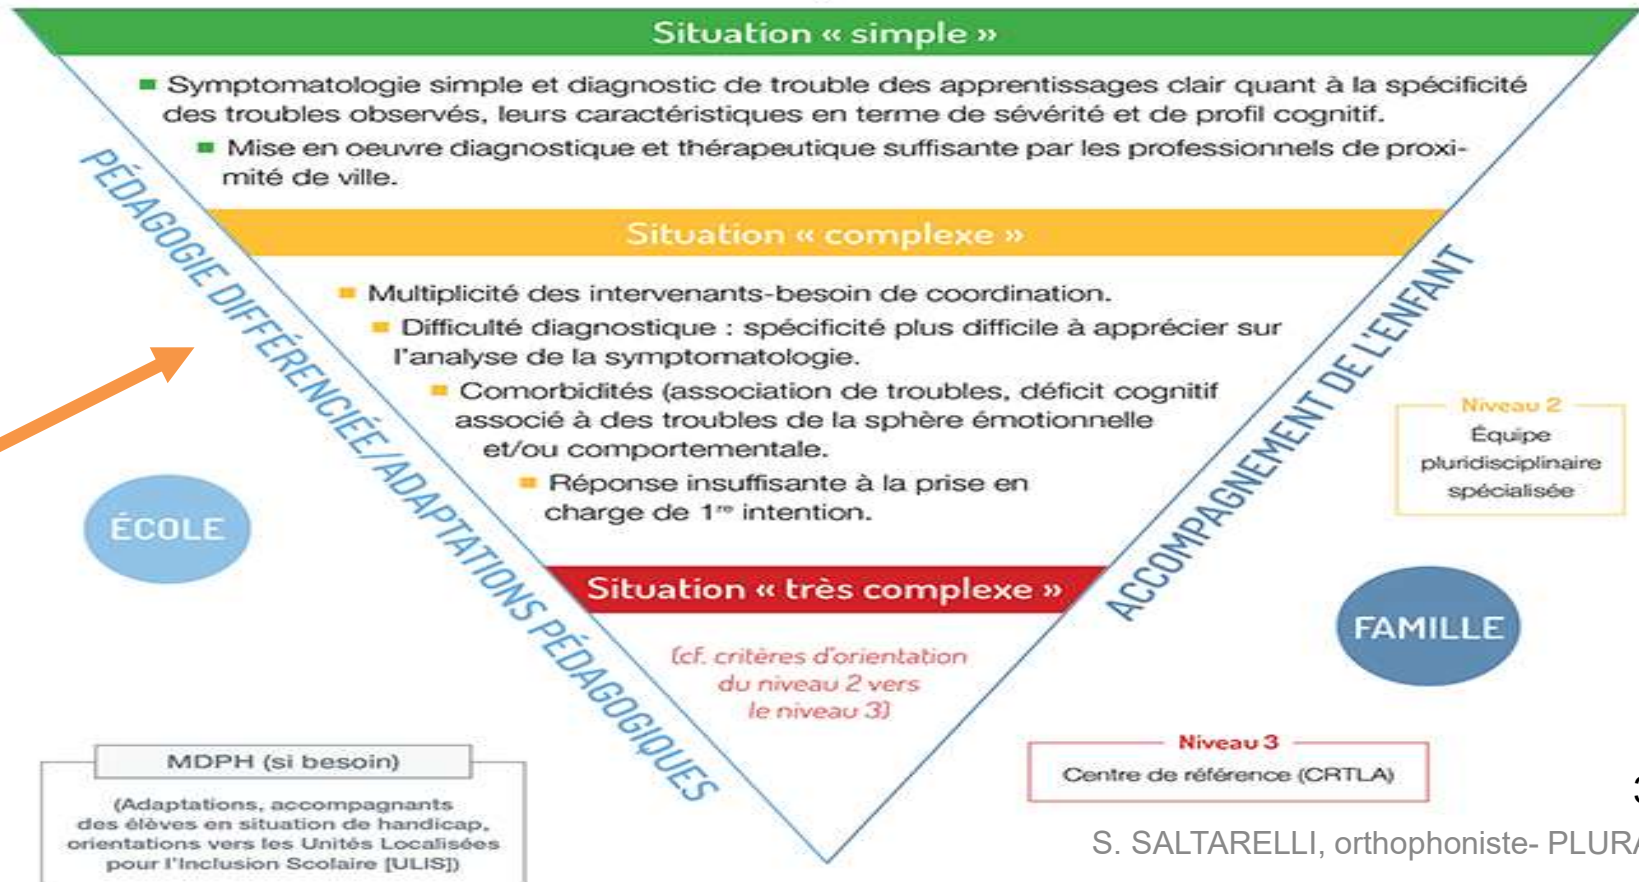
Situation « simple »

Symptomatologie simple et diagnostic de trouble des apprentissages clair quant à la spécificité des troubles observés, leurs caractéristiques en terme de sévérité et de profil cognitif.

Mise en oeuvre diagnostique et thérapeutique suffisante par les professionnels de proximité de ville.

PÉDAGOGIE DIFFÉRENCIÉE/ADAPTATIONS PÉDAGOGIQUES

Situation « complexe »

Multiplicité des intervenants-besoin de coordination.

Difficulté diagnostique : spécificité plus difficile à apprécier sur l'analyse de la symptomatologie.

Comorbidités (association de troubles, déficit cognitif associé à des troubles de la sphère émotionnelle et/ou comportementale.

Réponse insuffisante à la prise en charge de 1$^{re}$ intention.

ACCOMPAGNEMENT DE L'ENFANT

Niveau 2
Équipe pluridisciplinaire spécialisée

ÉCOLE

Situation « très complexe »

(cf. critères d'orientation du niveau 2 vers le niveau 3)

FAMILLE

MDPH (si besoin)

(Adaptations, accompagnants des élèves en situation de handicap, orientations vers les Unités Localisées pour l'Inclusion Scolaire [ULIS])

Niveau 3
Centre de référence (CRTLA)

S. SALTARELLI, orthophoniste- PLUR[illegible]